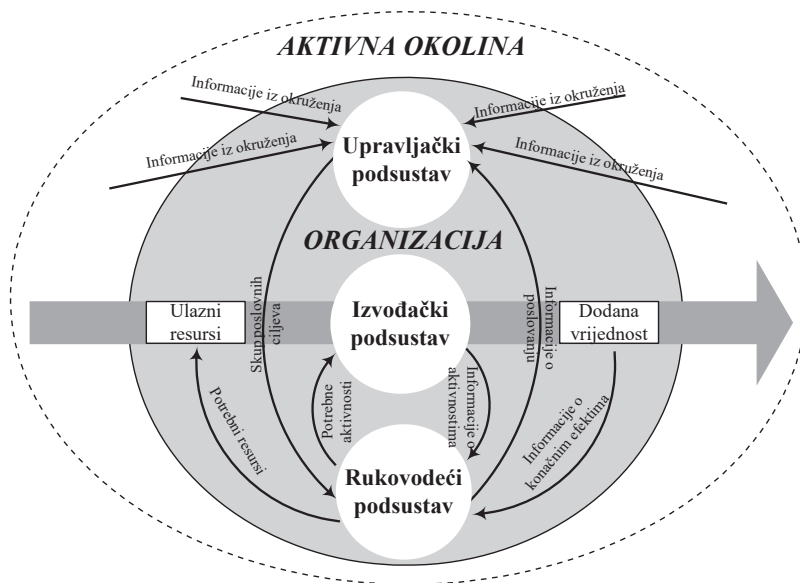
AKTIVNA OKOLINA

Informacije iz okruženja

Informacije iz okruženja

Informacije iz okruženja

Informacije iz okruženja

Upravljački podsustav

ORGANIZACIJA

Ulazni resursi

Izvođački podsustav

Dodana vrijednost

Skup poslovnih ciljeva

Informacije o poslovanju

Potrebni resursi

Potrebne aktivnosti

Informacije o aktivnostima

Informacije o konačnim efektima

Rukovodeći podsustav